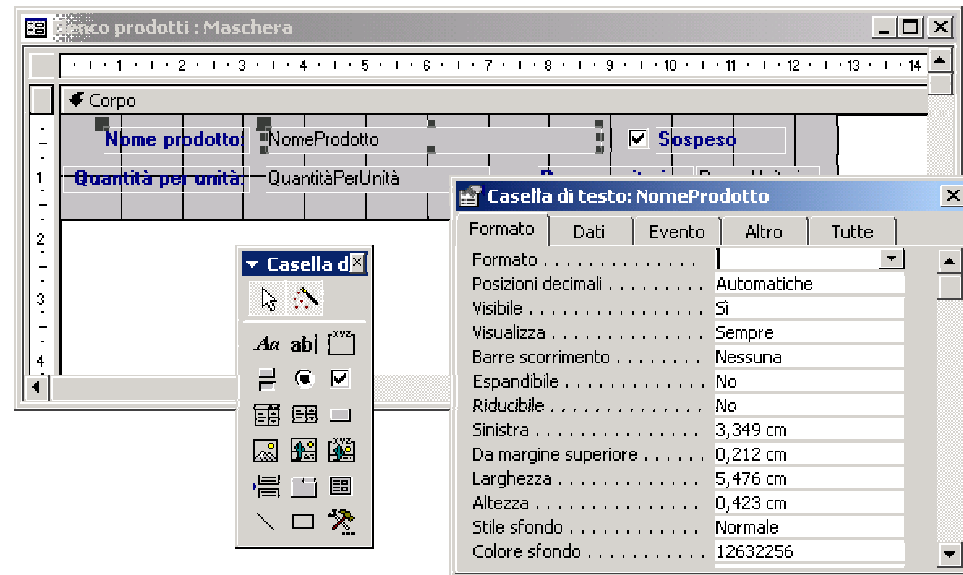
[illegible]nco prodotti : Maschera

1 2 3 4 5 6 7 8 9 10 11 12 13 14

Corpo

Nome prodotto NomeProdotto Sospeso

Quantità per unità QuantitàPerUnità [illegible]

1
2
3
4

Casella d

Aa ab| xyz

Casella di testo: NomeProdotto

Formato | Dati | Evento | Altro | Tutte

| | |
|---|---|
| Formato | |
| Posizioni decimali | Automatiche |
| Visibile | Sì |
| Visualizza | Sempre |
| Barre scorrimento | Nessuna |
| Espandibile | No |
| Riducibile | No |
| Sinistra | 3,349 cm |
| Da margine superiore | 0,212 cm |
| Larghezza | 5,476 cm |
| Altezza | 0,423 cm |
| Stile sfondo | Normale |
| Colore sfondo | 12632256 |